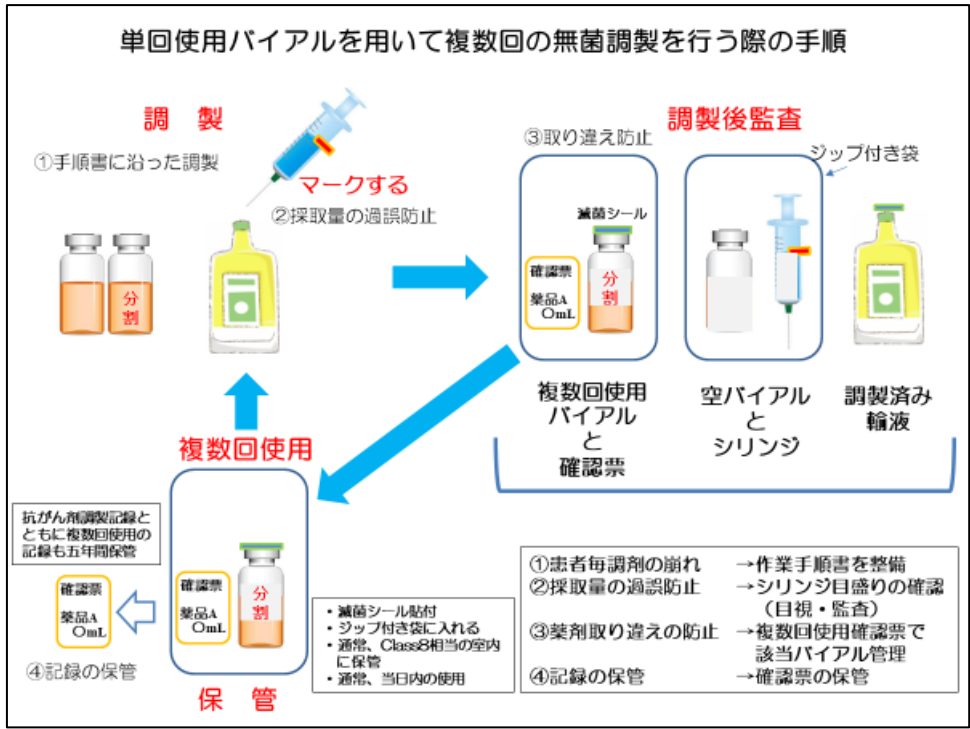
単回使用バイアルを用いて複数回の無菌調製を行う際の手順

調　製

①手順書に沿った調製

マークする

②採取量の過誤防止

分割

調製後監査

③取り違え防止

ジップ付き袋

滅菌シール

確認票

薬品A
○mL

分割

複数回使用
バイアル
と
確認票

空バイアル
と
シリンジ

調製済み
輸液

複数回使用

抗がん剤調製記録とともに複数回使用の記録も五年間保管

確認票

薬品A
○mL

④記録の保管

確認票

薬品A
○mL

分割

保　管

・滅菌シール貼付
・ジップ付き袋に入れる
・通常、Class8相当の室内に保管
・通常、当日内の使用

①患者毎調剤の崩れ　→作業手順書を整備
②採取量の過誤防止　→シリンジ目盛りの確認（目視・監査）
③薬剤取り違えの防止　→複数回使用確認票で該当バイアル管理
④記録の保管　→確認票の保管